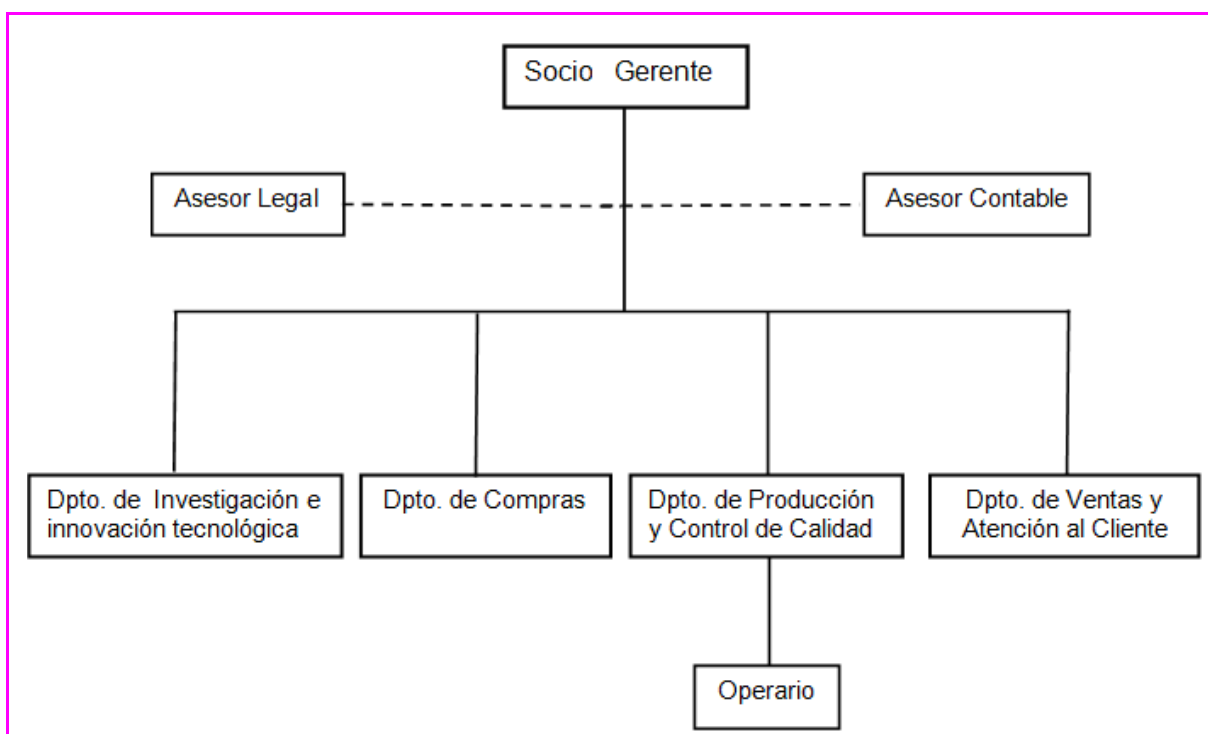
Socio Gerente

Asesor Legal

Asesor Contable

Dpto. de Investigación e innovación tecnológica

Dpto. de Compras

Dpto. de Producción y Control de Calidad

Dpto. de Ventas y Atención al Cliente

Operario